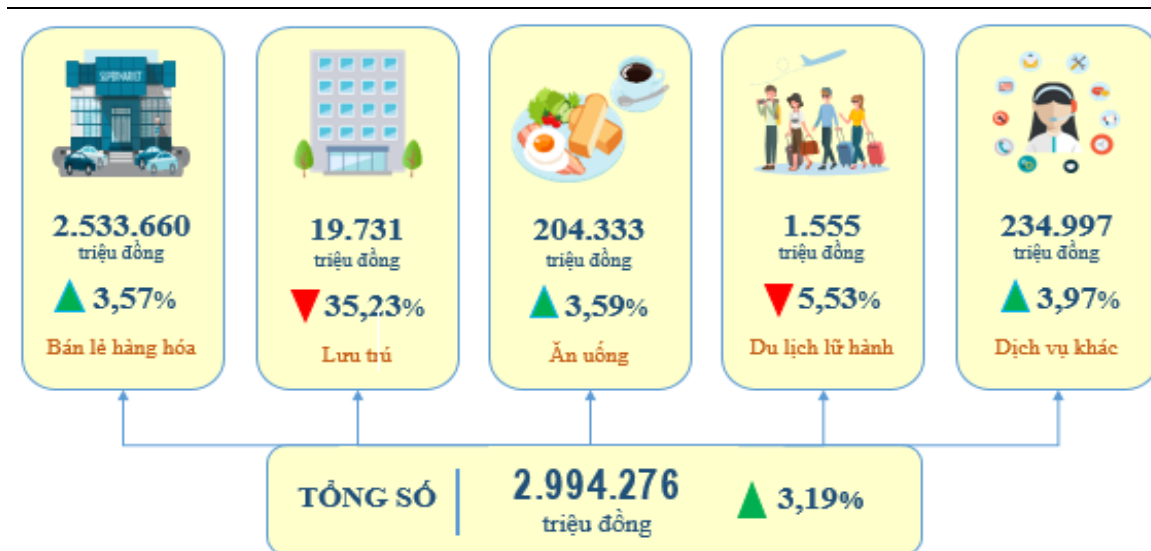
SUPERMARKET

2.533.660
triệu đồng
3,57%
Bán lẻ hàng hóa

19.731
triệu đồng
35,23%
Lưu trú

204.333
triệu đồng
3,59%
Ăn uống

1.555
triệu đồng
5,53%
Du lịch lữ hành

234.997
triệu đồng
3,97%
Dịch vụ khác

TỔNG SỐ
2.994.276
triệu đồng
3,19%